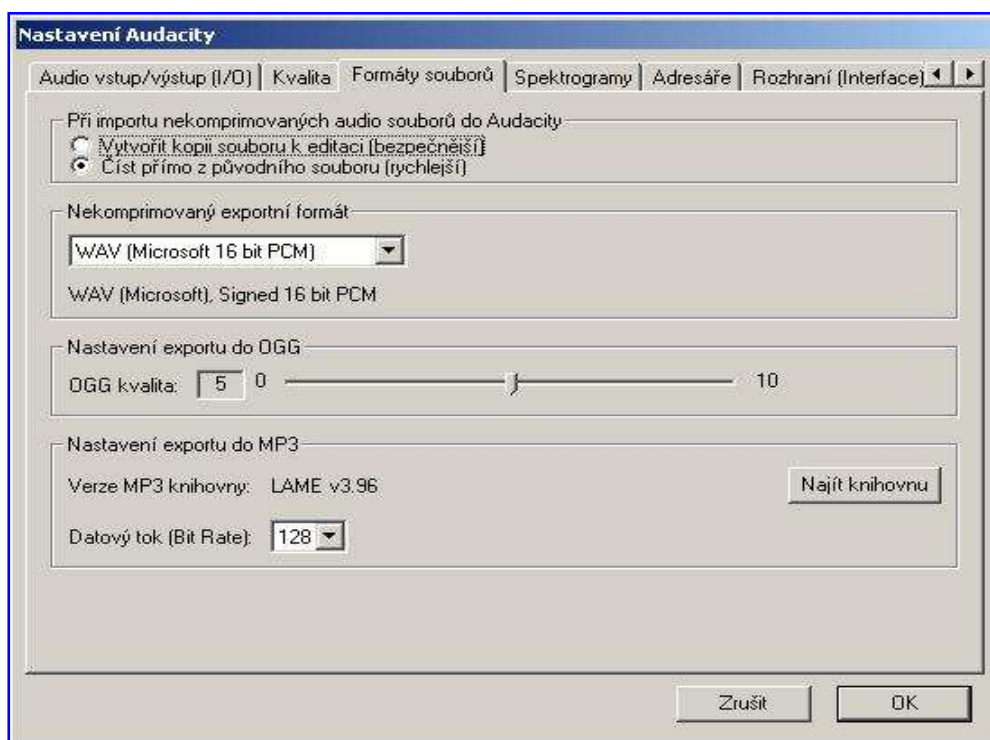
Nastavení Audacity

Audio vstup/výstup (I/O) | Kvalita | Formáty souborů | Spektrogramy | Adresáře | Rozhraní (Interface)

Při importu nekomprimovaných audio souborů do Audacity
Vytvořit kopii souboru k editaci (bezpečnější)
Číst přímo z původního souboru (rychlejší)

Nekomprimovaný exportní formát
WAV (Microsoft 16 bit PCM)
WAV (Microsoft), Signed 16 bit PCM

Nastavení exportu do OGG
OGG kvalita: 5 0 10

Nastavení exportu do MP3
Verze MP3 knihovny: LAME v3.96
Najít knihovnu
Datový tok (Bit Rate): 128

Zrušit
OK